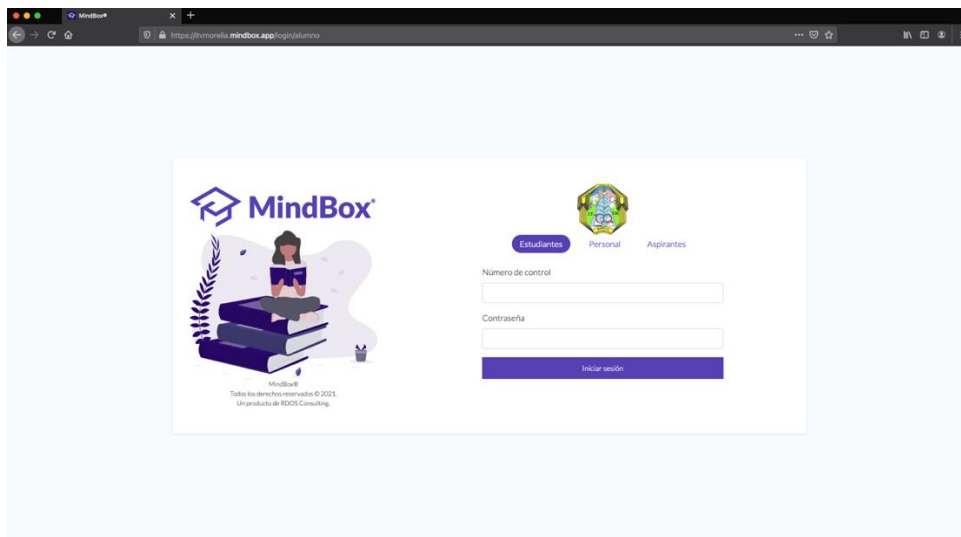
MindBox®

https://itvmorelia.mindbox.app/login/alumno

MindBox®

MindBox®
Todos los derechos reservados © 2021.
Un producto de RDOS Consulting.

Estudiantes Personal Aspirantes

Número de control

Contraseña

Iniciar sesión